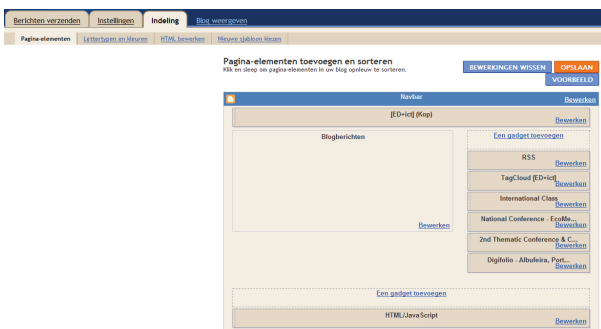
Berichten verzenden | Instellingen | Indeling | Blog weergeven

Pagina-elementen | Lettertypen en kleuren | HTML bewerken | Nieuwe sjabloon kiezen

Pagina-elementen toevoegen en sorteren
Klik en sleep om pagina-elementen in uw blog opnieuw te sorteren.

BEWERKINGEN WISSEN | OPSLAAN | VOORBEELD

Navbar
Bewerken

[ED+ict] (Kop)
Bewerken

Blogberichten
Bewerken

Een gadget toevoegen

RSS
Bewerken

TagCloud [ED+ict]
Bewerken

International Class
Bewerken

National Conference - EcoMe...
Bewerken

2nd Thematic Conference & C...
Bewerken

Digifolio - Albufeira, Port...
Bewerken

Een gadget toevoegen

HTML/JavaScript
Bewerken